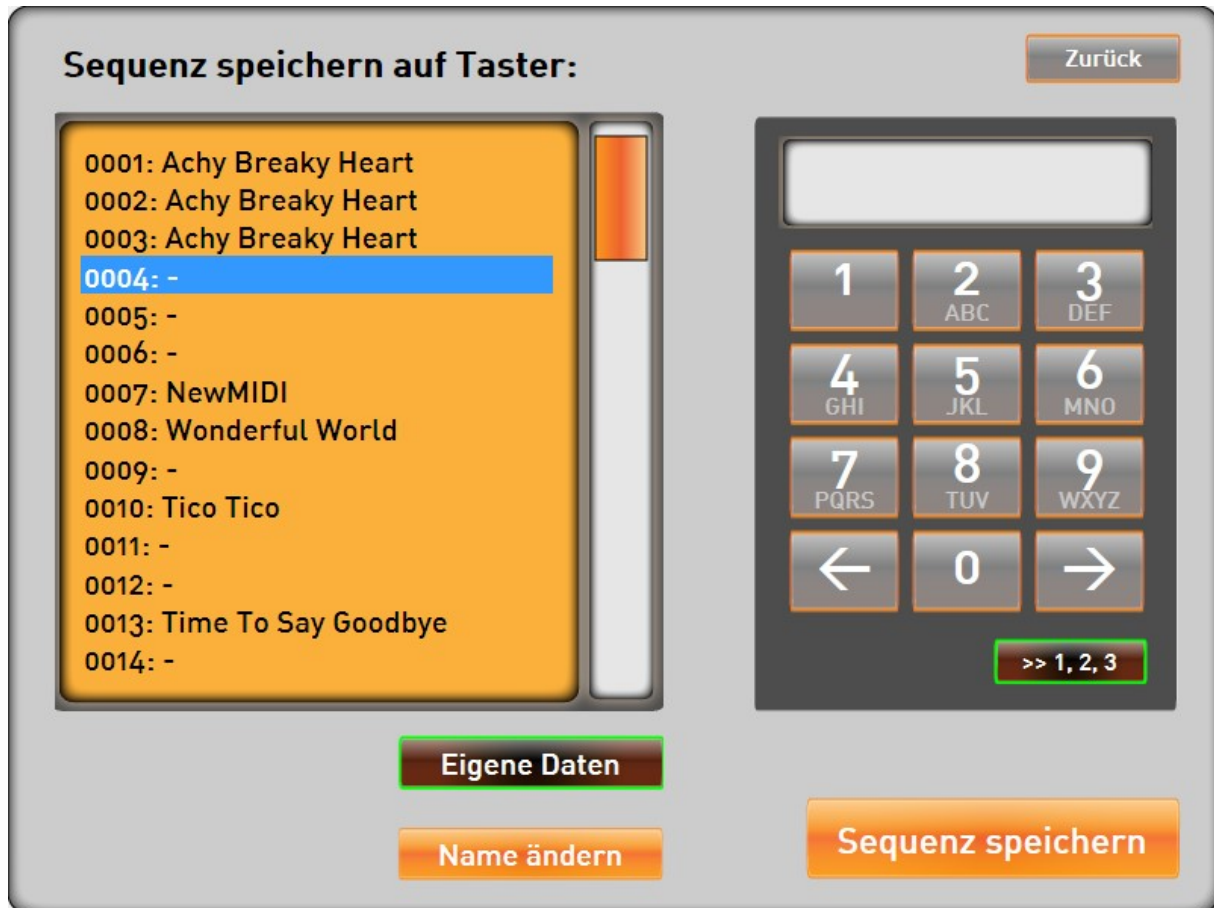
Sequenz speichern auf Taster:

Zurück

0001: Achy Breaky Heart
0002: Achy Breaky Heart
0003: Achy Breaky Heart
0004: -
0005: -
0006: -
0007: NewMIDI
0008: Wonderful World
0009: -
0010: Tico Tico
0011: -
0012: -
0013: Time To Say Goodbye
0014: -

1
2 ABC
3 DEF
4 GHI
5 JKL
6 MNO
7 PQRS
8 TUV
9 WXYZ
←
0
→

>> 1, 2, 3

Eigene Daten

Name ändern

Sequenz speichern